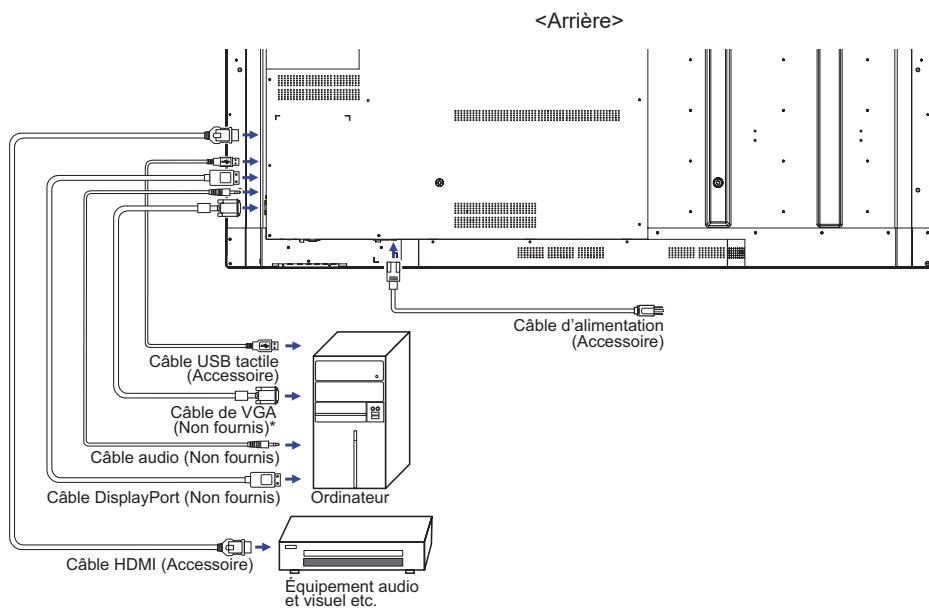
<Arrière>

Câble d'alimentation (Accessoire)

Câble USB tactile (Accessoire)

Câble de VGA (Non fournis)*

Câble audio (Non fournis)

Câble DisplayPort (Non fournis)

Ordinateur

Câble HDMI (Accessoire)

Équipement audio et visuel etc.